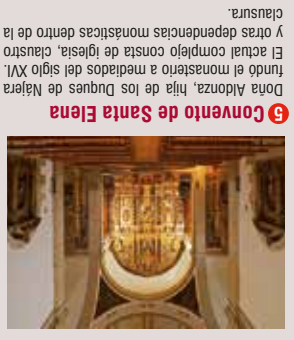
5 Convento de Santa Elena

Doña Aldonza, hija de los Duques de Nájera fundó el monasterio a mediados del siglo XVI. El actual complejo consta de iglesia, claustro y otras dependencias monásticas dentro de la clausura.